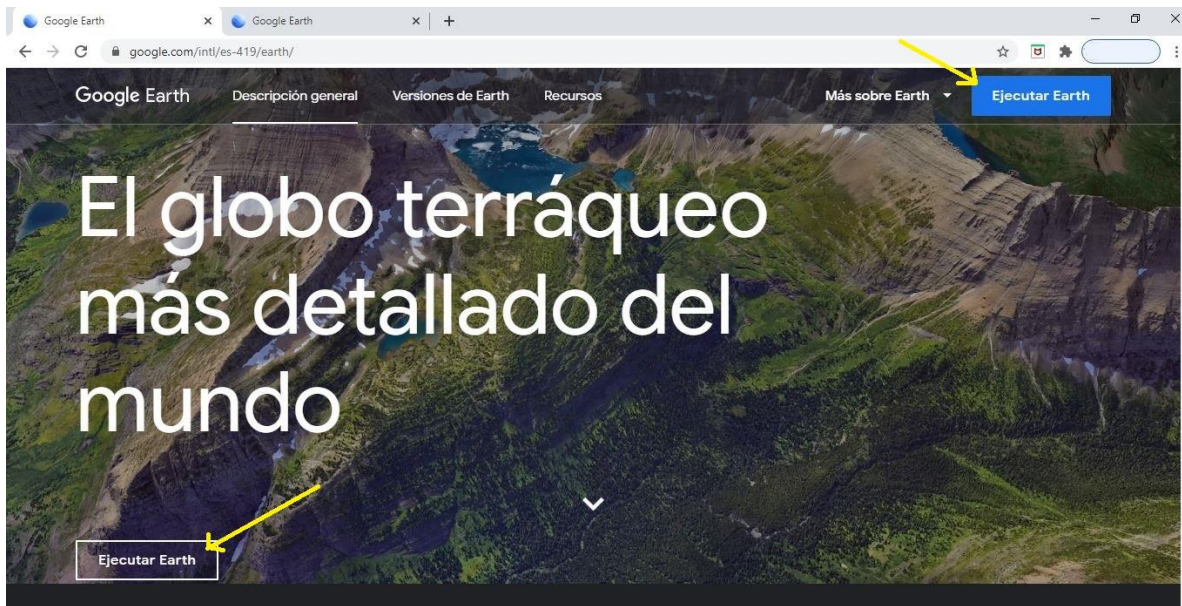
Google Earth × Google Earth × +

google.com/intl/es-419/earth/

Google Earth Descripción general Versiones de Earth Recursos Más sobre Earth Ejecutar Earth

El globo terráqueo más detallado del mundo

Ejecutar Earth